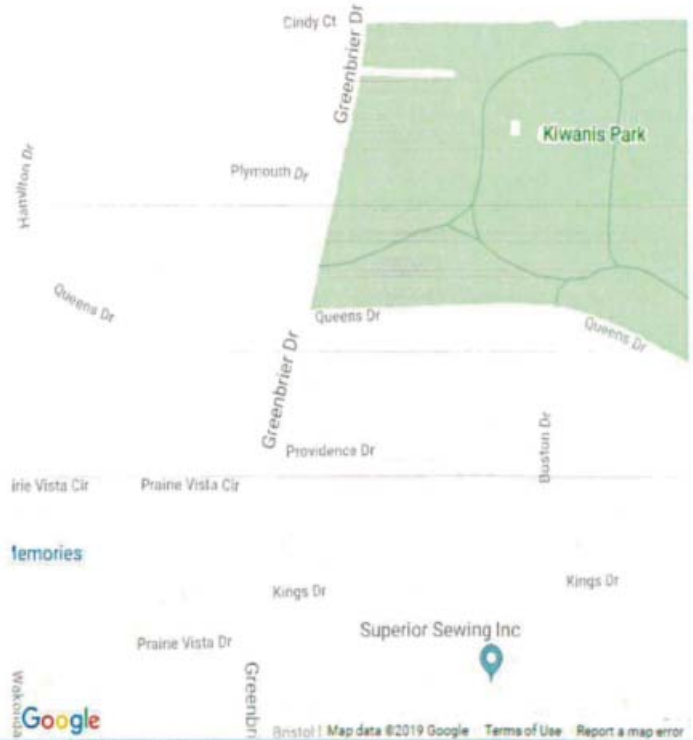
Cindy Ct

Greenbrier Dr

Kiwanis Park

Hamilton Dr

Plymouth Dr

Queens Dr

Queens Dr

Queens Dr

Greenbrier Dr

Providence Dr

Boston Dr

irie Vista Cir

Praine Vista Cir

Memories

Kings Dr

Kings Dr

Superior Sewing Inc

Praine Vista Dr

Wakonda

Greenbr

Google

Bristol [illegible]

Map data ©2019 Google

Terms of Use

Report a map error